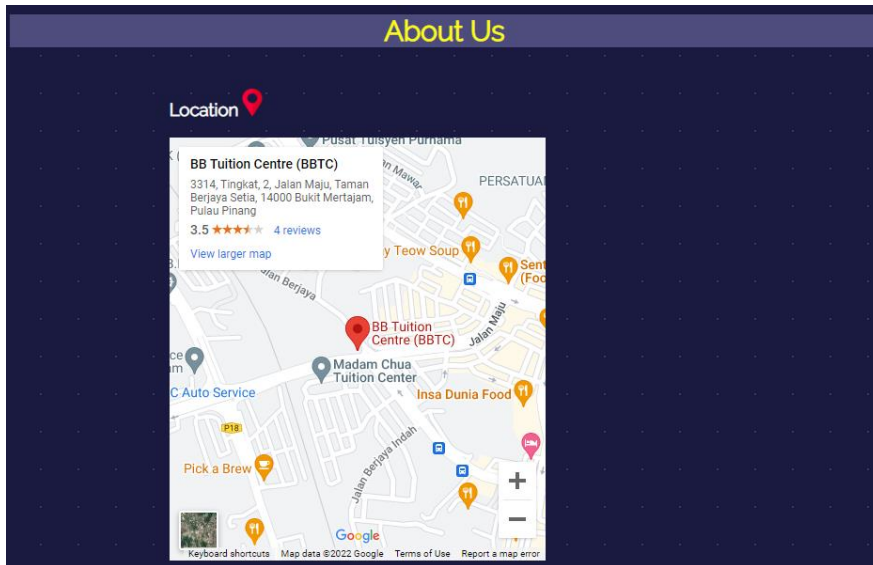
About Us

Location

Pusat Tuisyen Purnama

BB Tuition Centre (BBTC)
3314, Tingkat, 2, Jalan Maju, Taman Berjaya Setia, 14000 Bukit Mertajam, Pulau Pinang
3.5 ★★★★★ 4 reviews
View larger map

PERSATUA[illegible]
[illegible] Teow Soup
Sen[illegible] (Foo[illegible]
Jalan Berjaya
Jalan Maju
BB Tuition Centre (BBTC)
Madam Chua Tuition Center
C Auto Service
Insa Dunia Food
P18
Pick a Brew
Jalan Berjaya Indah
+
−
Google
Keyboard shortcuts Map data ©2022 Google Terms of Use Report a map error